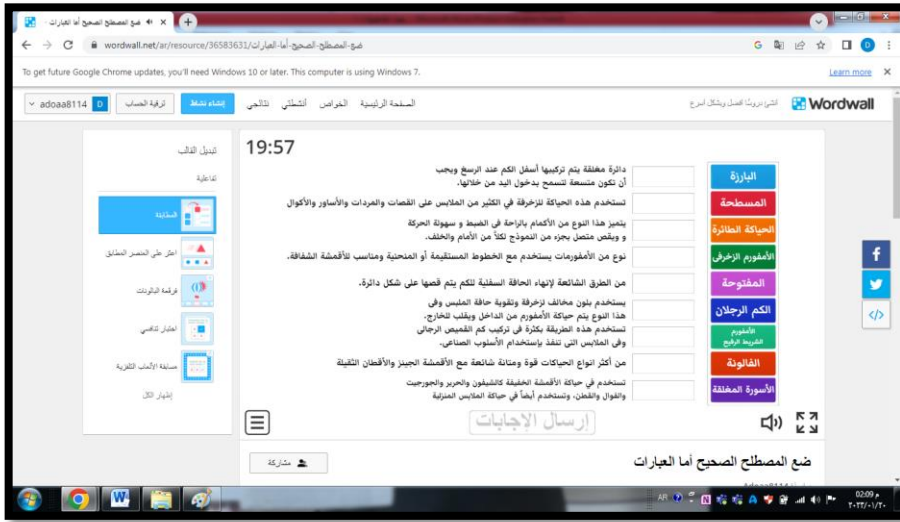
ضع المصطلح الصحيح أما العبارات - ×

wordwall.net/ar/resource/36583631/ضع-المصطلح-الصحيح-أما-العبارات

To get future Google Chrome updates, you'll need Windows 10 or later. This computer is using Windows 7. Learn more ×

Wordwall أنشئ دروساً أفضل وبشكل أسرع

الصفحة الرئيسية الخواص أنشطتي نتائجي إنشاء نشاط ترقية الحساب D adoaa8114

19:57

| | |
|---|---|
| البارزة | دائرة مغلقة يتم تركيبها أسفل الكم عند الرسغ ويجب أن تكون متسعة لتسمح بدخول اليد من خلالها. |
| المسطحة | تستخدم هذه الحياكة للزخرفة في الكثير من الملابس على القصات والمردات والأساور والأكوال |
| الحياكة الطائرة | يتميز هذا النوع من الأكمام بالراحة في الضبط و سهولة الحركة و ويقص متصل بجزء من النموذج لكلاً من الأمام والخلف. |
| الأمفورم الزخرفي | نوع من الأمفورمات يستخدم مع الخطوط المستقيمة أو المنحنية ومناسب للأقمشة الشفافة. |
| المفتوحة | من الطرق الشائعة لإنهاء الحافة السفلية للكم يتم قصها على شكل دائرة. |
| الكم الرجلان | يستخدم بلون مخالف لزخرفة وتقوية حافة الملبس وفي هذا النوع يتم حياكة الأمفورم من الداخل ويقلب للخارج. |
| الأمفورم الشريط الرفيع | تستخدم هذه الطريقة بكثرة في تركيب كم القميص الرجالي وفي الملابس التي تنفذ بإستخدام الأسلوب الصناعي. |
| الفالونة | من أكثر انواع الحياكات قوة ومتانة شائعة مع الأقمشة الجينز والأقطان الثقيلة |
| الأسورة المغلقة | تستخدم في حياكة الأقمشة الخفيفة كالشيفون والحرير والجورجيت والفوال والقطن، وتستخدم أيضاً في حياكة الملابس المنزلية |

إرسال الإجابات

تبديل القالب
تفاعلية
المطابقة
اعثر على العنصر المطابق
فرقعة البالونات
اختبار تنافسي
مسابقة الألعاب التلفزية
إظهار الكل

مشاركة

ضع المصطلح الصحيح أما العبارات

AR 02:09 م ٢٠٢٣/٠١/٢٠